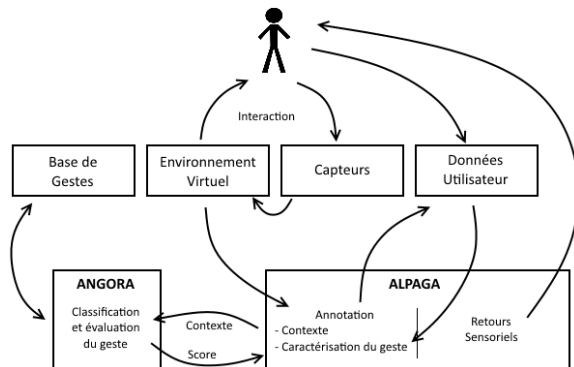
Interaction

Base de Gestes

Environnement Virtuel

Capteurs

Données Utilisateur

ANGORA

Classification et évaluation du geste

Contexte

Score

ALPAGA

Annotation
- Contexte
- Caractérisation du geste

Retours Sensoriels